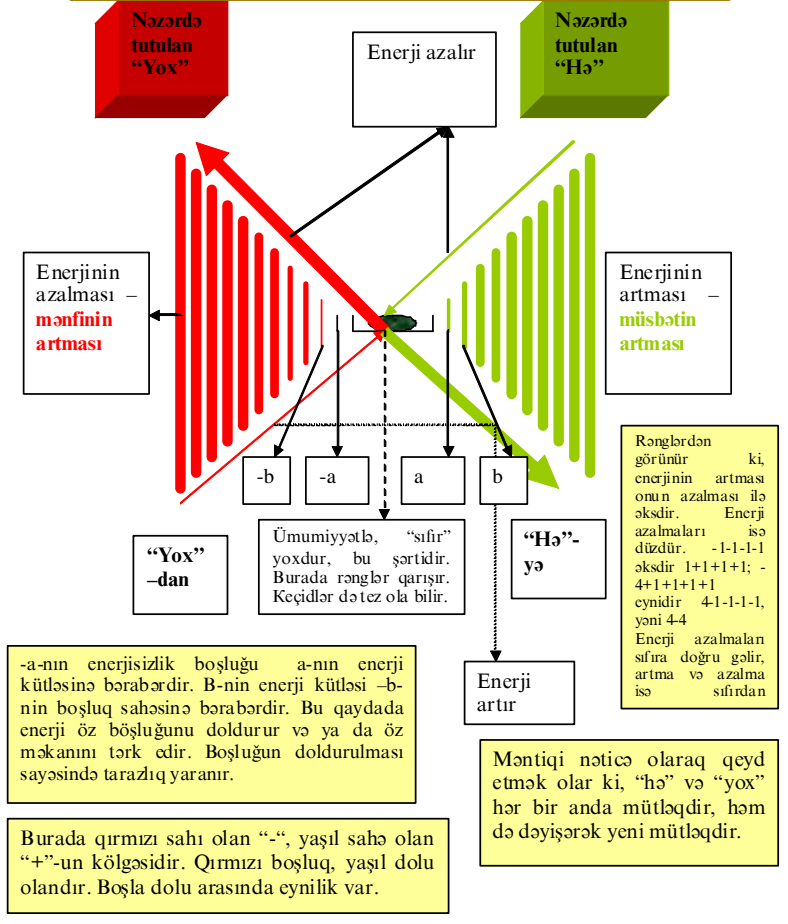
Nəzərdə tutulan "Yox"

Enerji azalır

Nəzərdə tutulan "Hə"

Enerjinin azalması – mənfinin artması

Enerjinin artması – müsbətin artması

-b

-a

a

b

Rənglərdən görünür ki, enerjinin artması onun azalması ilə əksdir. Enerji azalmaları isə düzdür. -1-1-1-1 əksdir 1+1+1+1; -4+1+1+1+1 eynidir 4-1-1-1-1, yəni 4-4
Enerji azalmaları sıfıra doğru gəlir, artma və azalma isə sıfırdan

Ümumiyyətlə, "sıfır" yoxdur, bu şərtidir. Burada rənglər qarışır. Keçidlər də tez ola bilir.

"Yox" –dan

"Hə"-yə

-a-nın enerjisizlik boşluğu a-nın enerji kütləsinə bərabərdir. B-nin enerji kütləsi –b-nin boşluq sahəsinə bərabərdir. Bu qaydada enerji öz böşluğunu doldurur və ya da öz məkanını tərk edir. Boşluğun doldurulması sayəsində tarazlıq yaranır.

Enerji artır

Məntiqi nəticə olaraq qeyd etmək olar ki, "hə" və "yox" hər bir anda mütləqdir, həm də dəyişərək yeni mütləqdir.

Burada qırmızı sahı olan "-", yaşıl sahə olan "+"-un kölgəsidir. Qırmızı boşluq, yaşıl dolu olandır. Boşla dolu arasında eynilik var.